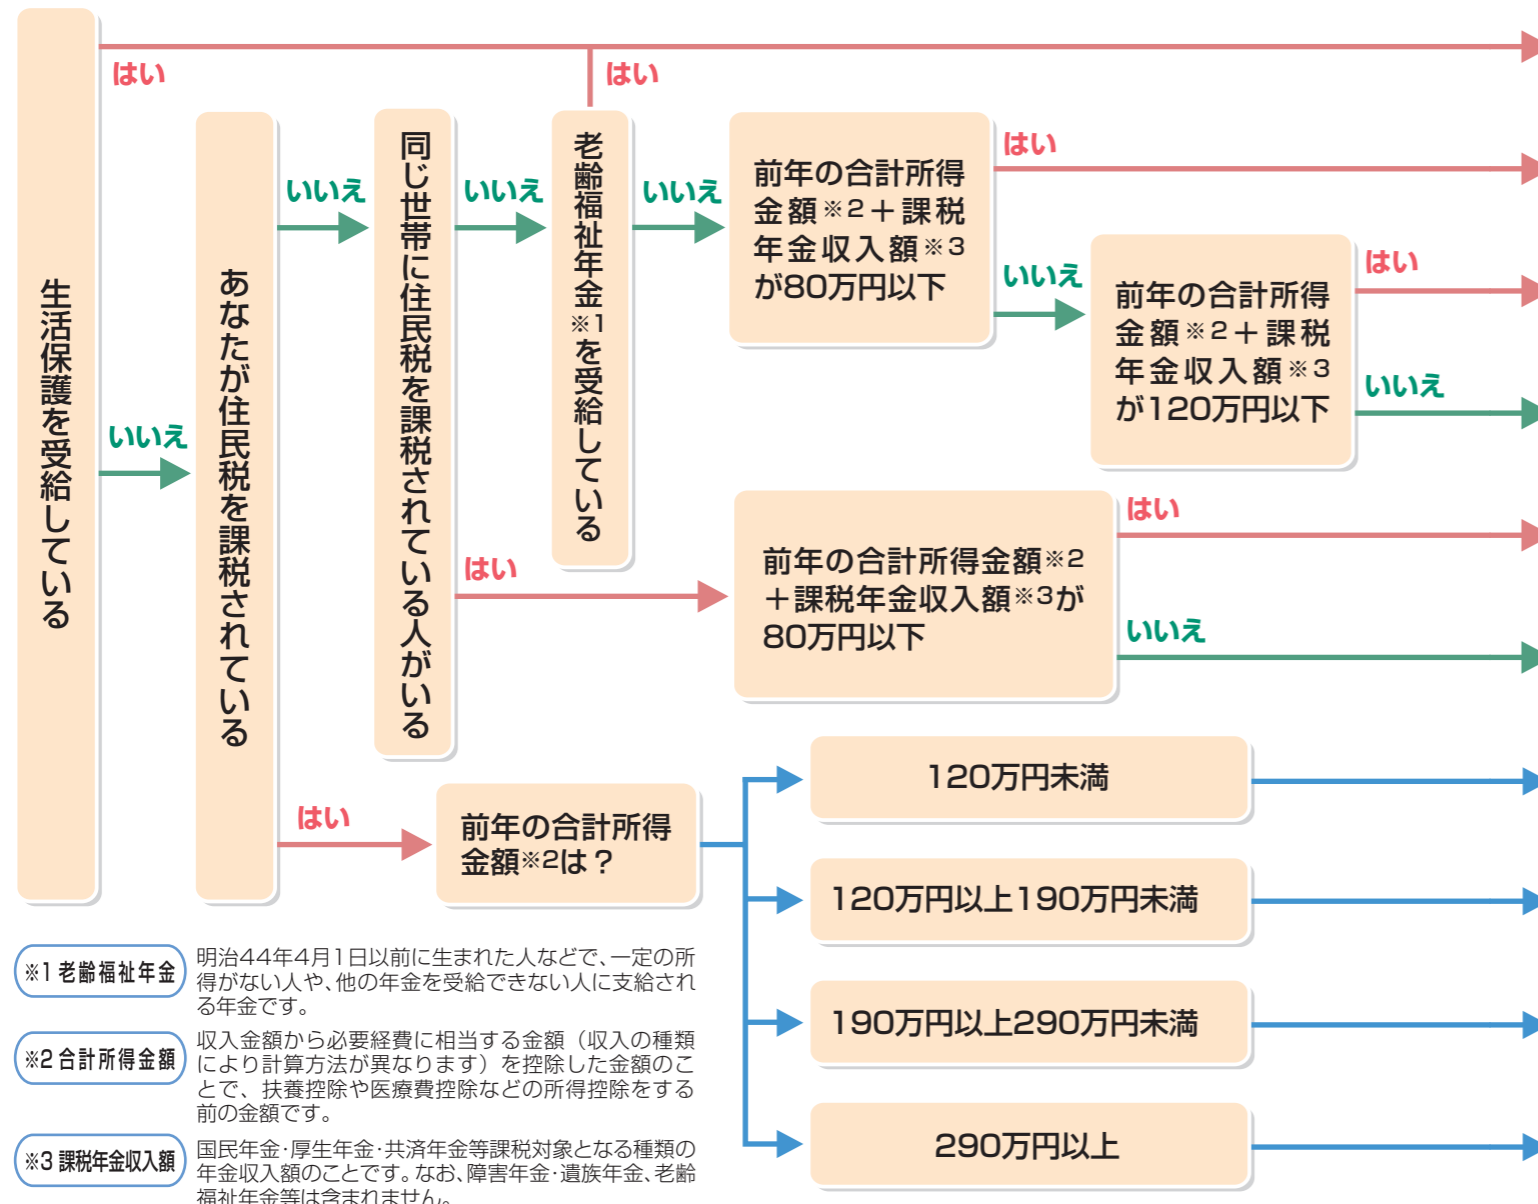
生活保護を受給している

はい

いいえ

あなたが住民税を課税されている

いいえ

同じ世帯に住民税を課税されている人がいる

いいえ

はい

老齢福祉年金※1を受給している

はい

いいえ

前年の合計所得金額※2＋課税年金収入額※3が80万円以下

はい

いいえ

前年の合計所得金額※2＋課税年金収入額※3が120万円以下

はい

いいえ

はい

前年の合計所得金額※2＋課税年金収入額※3が80万円以下

はい

いいえ

はい

前年の合計所得金額※2は？

120万円未満

120万円以上190万円未満

190万円以上290万円未満

290万円以上

※1 老齢福祉年金　明治44年4月1日以前に生まれた人などで、一定の所得がない人や、他の年金を受給できない人に支給される年金です。

※2 合計所得金額　収入金額から必要経費に相当する金額（収入の種類により計算方法が異なります）を控除した金額のことで、扶養控除や医療費控除などの所得控除をする前の金額です。

※3 課税年金収入額　国民年金･厚生年金･共済年金等課税対象となる種類の年金収入額のことです。なお、障害年金･遺族年金、老齢福祉年金等は含まれません。